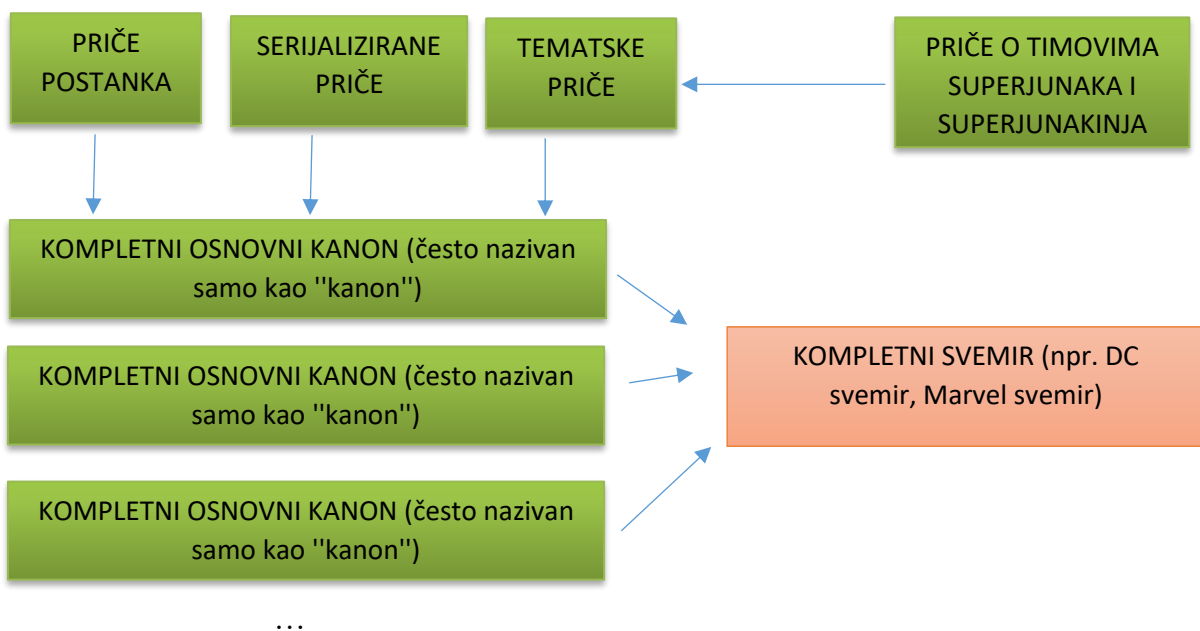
PRIČE POSTANKA

SERIJALIZIRANE PRIČE

TEMATSKE PRIČE

PRIČE O TIMOVIMA SUPERJUNAKA I SUPERJUNAKINJA

KOMPLETNI OSNOVNI KANON (često nazivan samo kao ''kanon'')

KOMPLETNI OSNOVNI KANON (često nazivan samo kao ''kanon'')

KOMPLETNI OSNOVNI KANON (često nazivan samo kao ''kanon'')

KOMPLETNI SVEMIR (npr. DC svemir, Marvel svemir)

…